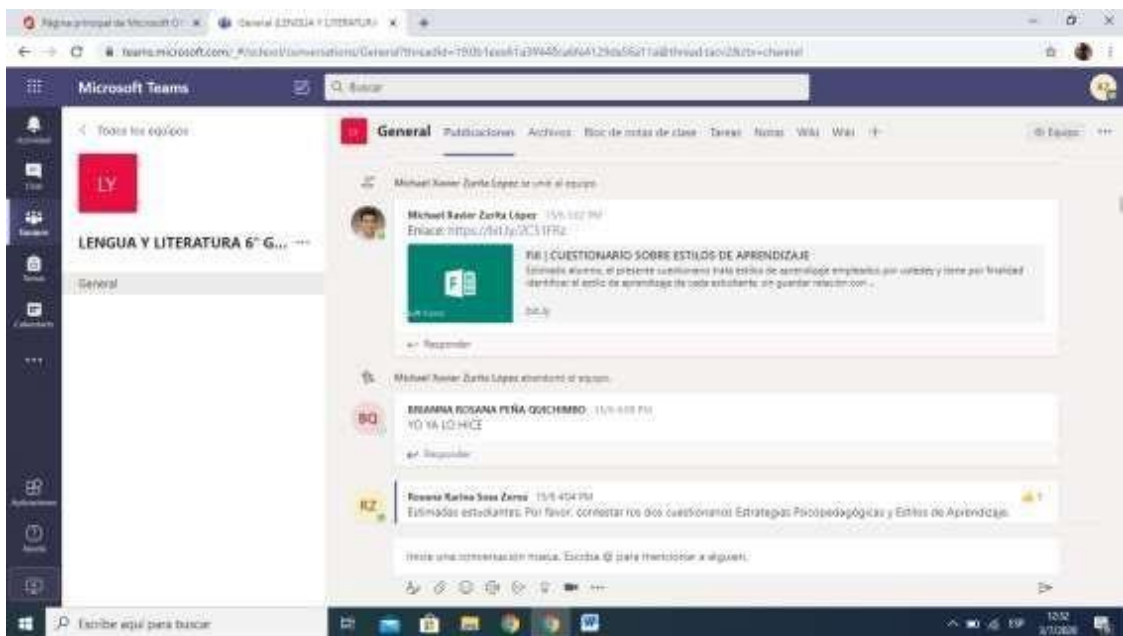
Página principal de Microsoft O | General (LENGUA Y LITERATURA)

teams.microsoft.com/_#/school/conversations/General?threadId=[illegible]&ctx=channel

Microsoft Teams

Buscar

Todos los equipos

LY

LENGUA Y LITERATURA 6° G... ···

General

General Publicaciones Archivos Bloc de notas de clase Tareas Notas Wiki Wiki +

Equipo ···

Michael Xavier Zurita López se unió al equipo.

Michael Xavier Zurita López 15/5 3:02 PM
Enlace: https://bit.ly/2C31FRz

Fill | CUESTIONARIO SOBRE ESTILOS DE APRENDIZAJE
Estimado alumno, el presente cuestionario trata estilos de aprendizaje empleados por ustedes y tiene por finalidad identificar el estilo de aprendizaje de cada estudiante, sin guardar relación con ...

bit.ly

Responder

Michael Xavier Zurita López abandonó el equipo.

BQ

BRIANNA ROSANA PEÑA QUICHIMBO 15/5 4:03 PM
YO YA LO HICE

Responder

RZ

Rosana Karina Sosa Zerna 15/5 4:04 PM
Estimados estudiantes: Por favor, contestar los dos cuestionarios Estrategias Psicopedagógicas y Estilos de Aprendizaje.

1

Inicie una conversación nueva. Escriba @ para mencionar a alguien.

Escribe aquí para buscar

ESP

12:32
3/7/2020